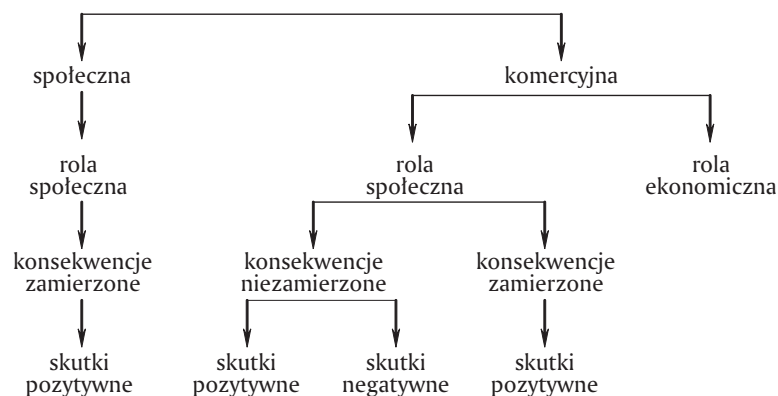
społeczna

komercyjna

rola społeczna

rola społeczna

rola ekonomiczna

konsekwencje zamierzone

konsekwencje niezamierzone

konsekwencje zamierzone

skutki pozytywne

skutki pozytywne

skutki negatywne

skutki pozytywne